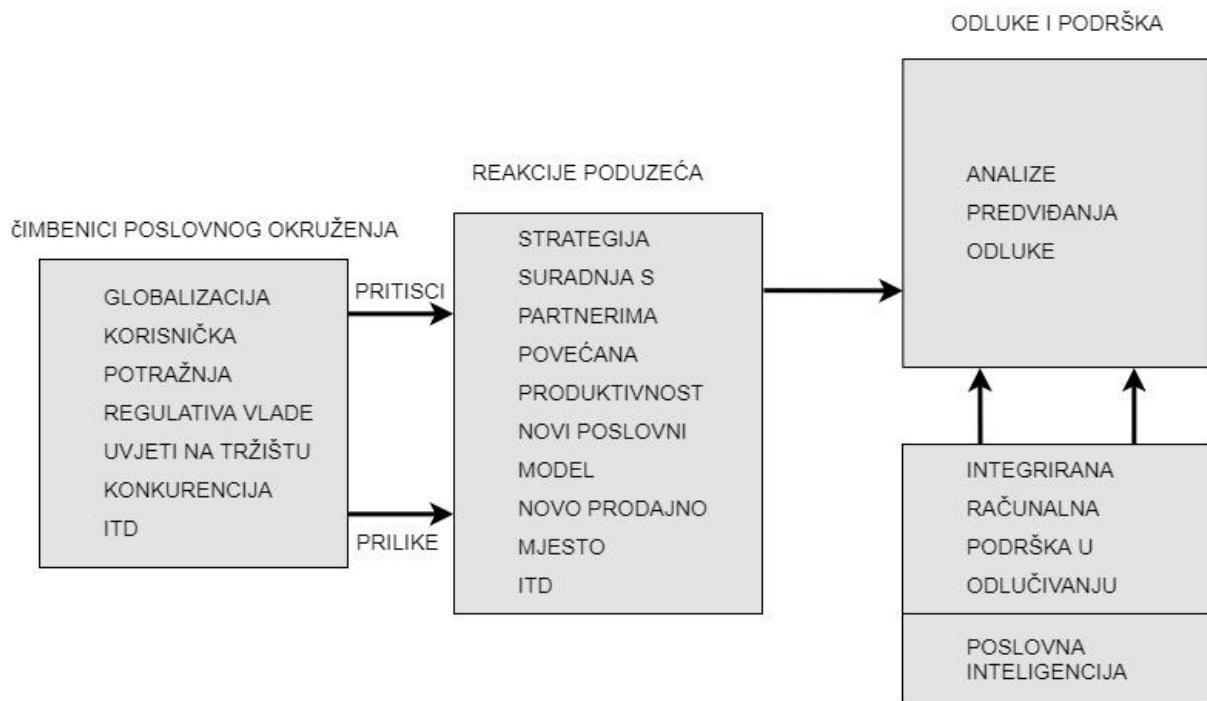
ODLUKE I PODRŠKA

ANALIZE
PREDVIĐANJA
ODLUKE

REAKCIJE PODUZEĆA

ČIMBENICI POSLOVNOG OKRUŽENJA

GLOBALIZACIJA
KORISNIČKA POTRAŽNJA
REGULATIVA VLADE
UVJETI NA TRŽIŠTU
KONKURENCIJA
ITD

PRITISCI

PRILIKE

STRATEGIJA
SURADNJA S PARTNERIMA
POVEĆANA PRODUKTIVNOST
NOVI POSLOVNI MODEL
NOVO PRODAJNO MJESTO
ITD

INTEGRIRANA RAČUNALNA PODRŠKA U ODLUČIVANJU

POSLOVNA INTELIGENCIJA